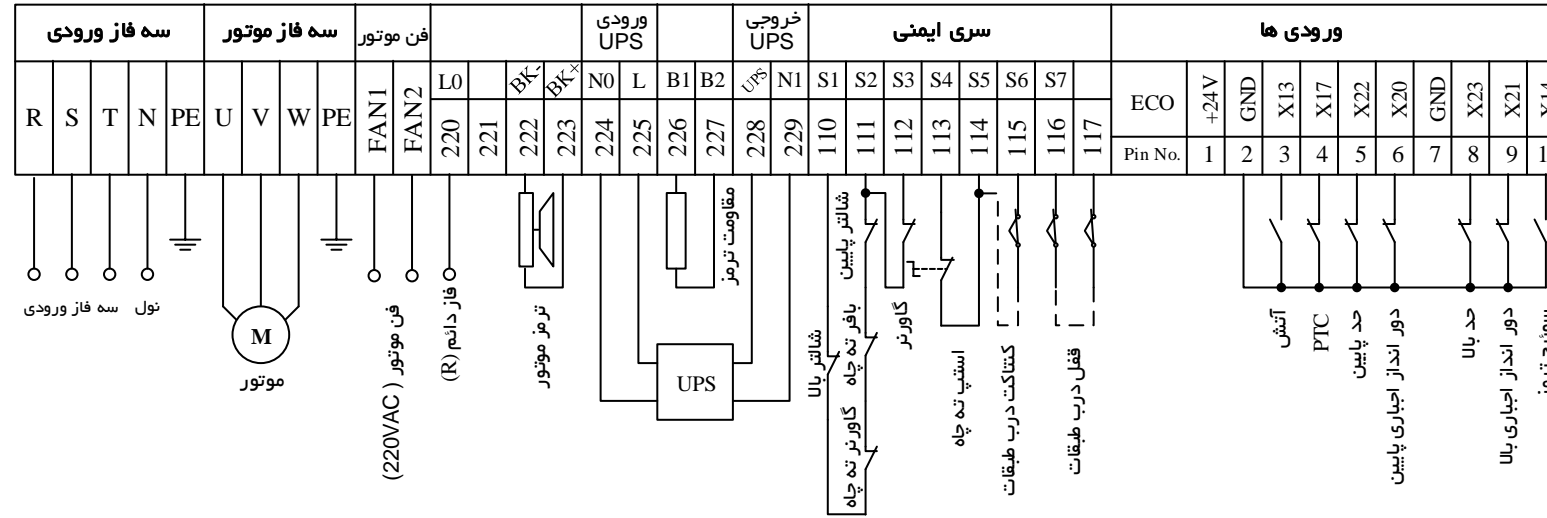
| سه فاز ورودی | | | | | سه فاز موتور | | | | فن موتور | | | | | | ورودی UPS | | | | خروجی UPS | | سری ایمنی | | | | | | | | ورودی ها | | | | | | | | | | | |
|---|---|---|---|---|---|---|---|---|---|---|---|---|---|---|---|---|---|---|---|---|---|---|---|---|---|---|---|---|---|---|---|---|---|---|---|---|---|---|---|---|
| R | S | T | N | PE | U | V | W | PE | FAN1 | FAN2 | L0 | | BK- | BK+ | N0 | L | B1 | B2 | UPS | N1 | S1 | S2 | S3 | S4 | S5 | S6 | S7 | | ECO | +24V | GND | X13 | X17 | X22 | X20 | GND | X23 | X21 | X14 |
| | | | | | | | | | | | 220 | 221 | 222 | 223 | 224 | 225 | 226 | 227 | 228 | 229 | 110 | 111 | 112 | 113 | 114 | 115 | 116 | 117 | Pin No. | 1 | 2 | 3 | 4 | 5 | 6 | 7 | 8 | 9 | 1 |

سه فاز ورودی

نول

M

موتور

فن موتور (220VAC)

فاز دائم (R)

ترمز موتور

مقاومت ترمز

UPS

شالتر پایین

شالتر بالا

بافر ته چاه

گاورنر ته چاه

گاورنر

استپ ته چاه

کنتاکت درب طبقات

قفل درب طبقات

آتش

PTC

حد پایین

دور انداز اجباری پایین

حد بالا

دور انداز اجباری بالا

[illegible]